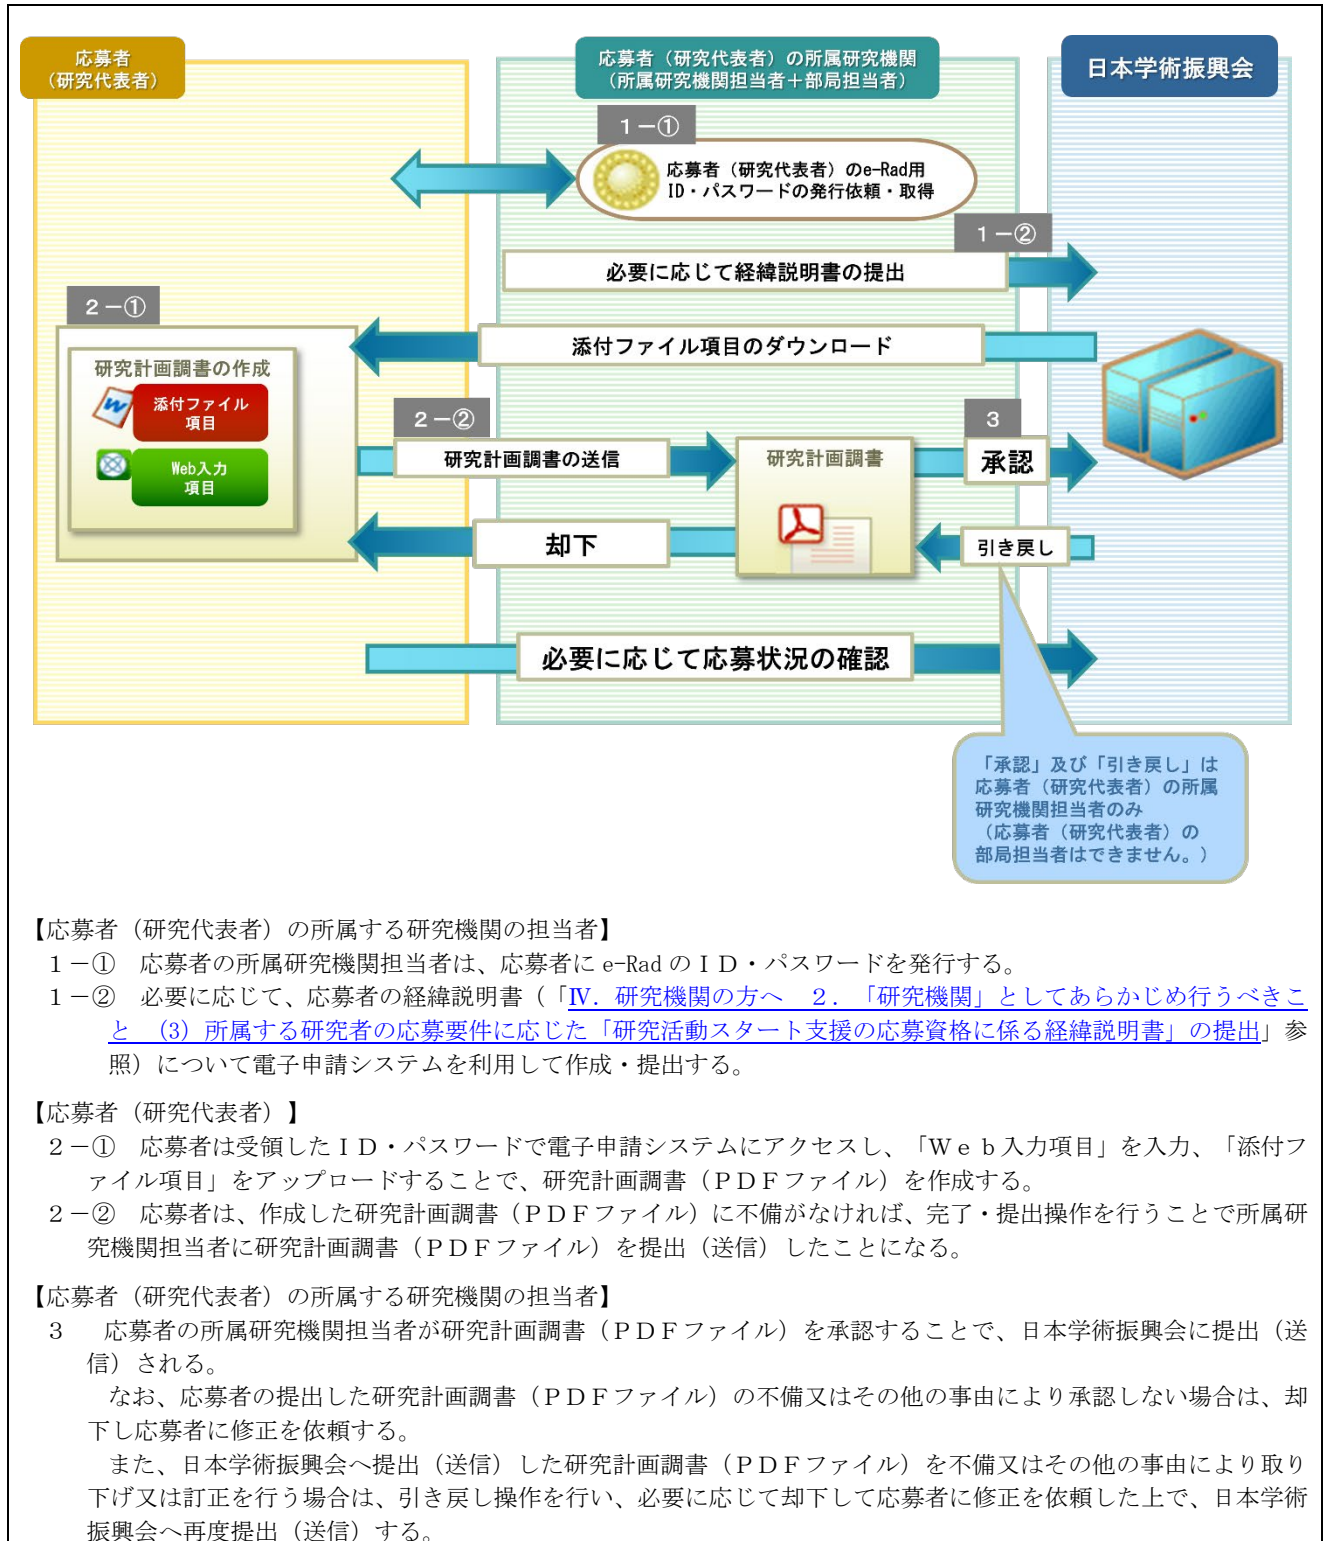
応募者
（研究代表者）

応募者（研究代表者）の所属研究機関
（所属研究機関担当者＋部局担当者）

日本学術振興会

１－①

応募者（研究代表者）のe-Rad用
ID・パスワードの発行依頼・取得

１－②

必要に応じて経緯説明書の提出

２－①

添付ファイル項目のダウンロード

研究計画調書の作成

添付ファイル
項目

Web入力
項目

２－②

研究計画調書の送信

研究計画調書

３

承認

却下

引き戻し

必要に応じて応募状況の確認

「承認」及び「引き戻し」は
応募者（研究代表者）の所属
研究機関担当者のみ
（応募者（研究代表者）の
部局担当者はできません。）

【応募者（研究代表者）の所属する研究機関の担当者】
１－①　応募者の所属研究機関担当者は、応募者に e-Rad のＩＤ・パスワードを発行する。
１－②　必要に応じて、応募者の経緯説明書（「Ⅳ．研究機関の方へ　２．「研究機関」としてあらかじめ行うべきこと　(3) 所属する研究者の応募要件に応じた「研究活動スタート支援の応募資格に係る経緯説明書」の提出」参照）について電子申請システムを利用して作成・提出する。

【応募者（研究代表者）】
２－①　応募者は受領したＩＤ・パスワードで電子申請システムにアクセスし、「Ｗｅｂ入力項目」を入力、「添付ファイル項目」をアップロードすることで、研究計画調書（ＰＤＦファイル）を作成する。
２－②　応募者は、作成した研究計画調書（ＰＤＦファイル）に不備がなければ、完了・提出操作を行うことで所属研究機関担当者に研究計画調書（ＰＤＦファイル）を提出（送信）したことになる。

【応募者（研究代表者）の所属する研究機関の担当者】
３　応募者の所属研究機関担当者が研究計画調書（ＰＤＦファイル）を承認することで、日本学術振興会に提出（送信）される。
なお、応募者の提出した研究計画調書（ＰＤＦファイル）の不備又はその他の事由により承認しない場合は、却下し応募者に修正を依頼する。
また、日本学術振興会へ提出（送信）した研究計画調書（ＰＤＦファイル）を不備又はその他の事由により取り下げ又は訂正を行う場合は、引き戻し操作を行い、必要に応じて却下して応募者に修正を依頼した上で、日本学術振興会へ再度提出（送信）する。